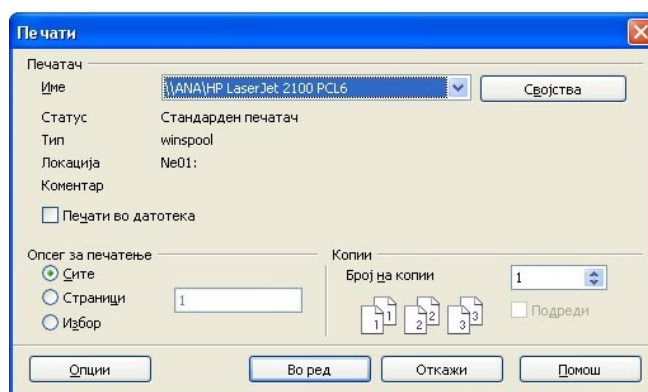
Печати

Печатач

Име
\\ANA\HP LaserJet 2100 PCL6
Својства

Статус
Стандарден печатач

Тип
winspool

Локација
Ne01:

Коментар

Печати во датотека

Опсег за печатење
Сите
Страници
1
Избор

Копии
Број на копии
1
1 1 2 2 3 3
Подреди

Опции
Во ред
Откажи
Помош